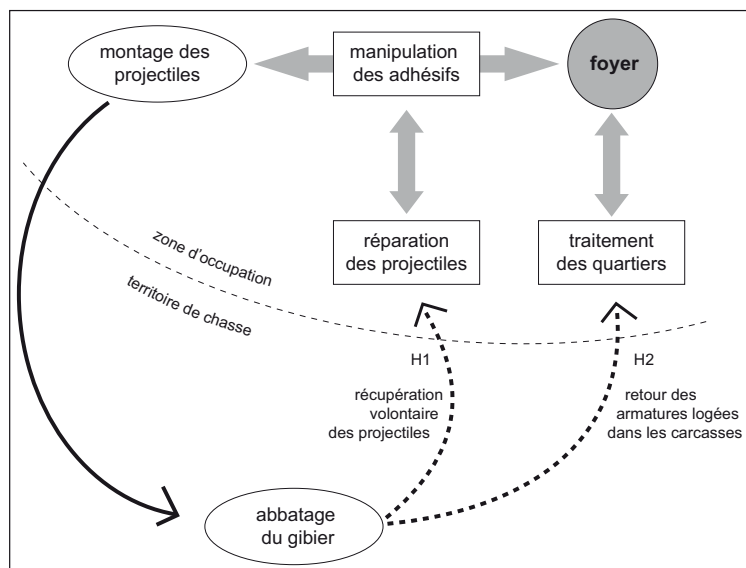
montage des projectiles

manipulation des adhésifs

foyer

zone d'occupation

territoire de chasse

réparation des projectiles

traitement des quartiers

H1

H2

récupération volontaire des projectiles

retour des armatures logées dans les carcasses

abbatage du gibier